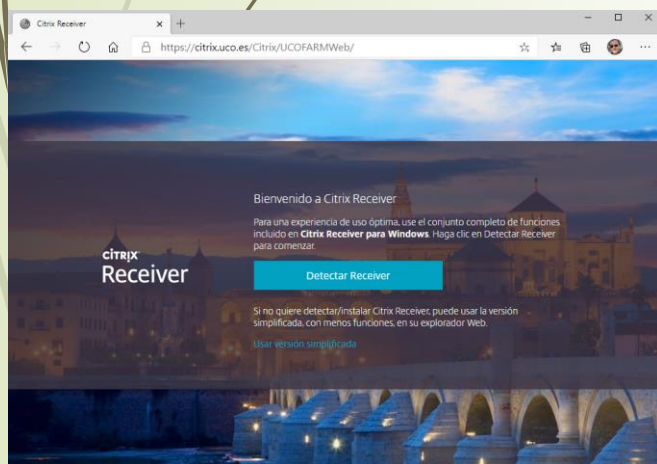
Citrix Receiver

https://citrix.uco.es/Citrix/UCOFARMWeb/

CiTRIX
Receiver

Bienvenido a Citrix Receiver

Para una experiencia de uso óptima, use el conjunto completo de funciones incluido en **Citrix Receiver para Windows**. Haga clic en Detectar Receiver para comenzar.

Detectar Receiver

Si no quiere detectar/instalar Citrix Receiver, puede usar la versión simplificada, con menos funciones, en su explorador Web.

Usar versión simplificada